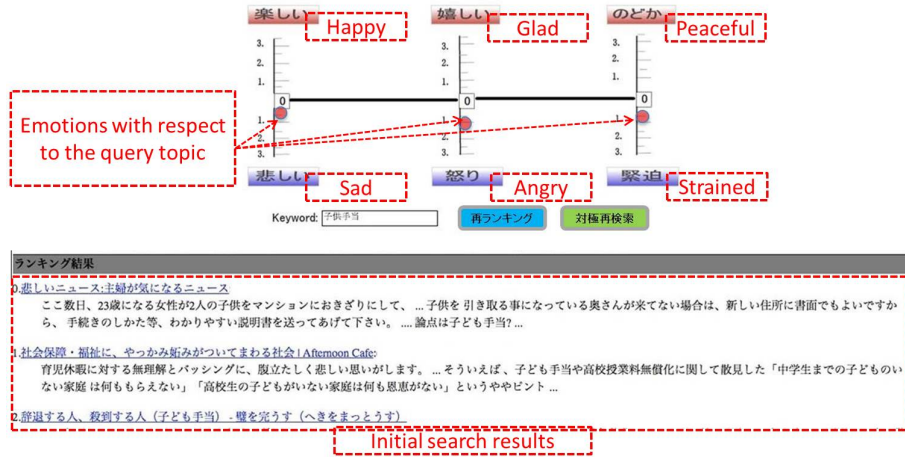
楽しい Happy
嬉しい Glad
のどか Peaceful

3.
2.
1.
0
1.
2.
3.

Emotions with respect to the query topic

悲しい Sad
怒り Angry
緊迫 Strained

Keyword: 子供手当
再ランキング
対極再検索

ランキング結果

0.悲しいニュース:主婦が気になるニュース
ここ数日、23歳になる女性が2人の子供をマンションにおきざりにして、 ... 子供を 引き取る事になっている奥さんが来てない場合は、新しい住所に書面でもよいですから、手続きのしかた等、わかりやすい説明書を送ってあげて下さい。 .... 論点は子ども手当? ...

1.社会保障・福祉に、やっかみ妬みがついてまわる社会 | Afternoon Cafe:
育児休暇に対する無理解とバッシングに、腹立たしく悲しい思いがします。 ... そういえば、子ども手当や高校授業料無償化に関して散見した「中学生までの子どものいない家庭 は何ももらえない」「高校生の子どもがいない家庭は何も恩恵がない」というややピント ...

2.辞退する人、殺到する人（子ども手当） - 瞳を完うす（へきをまっとうす）

Initial search results